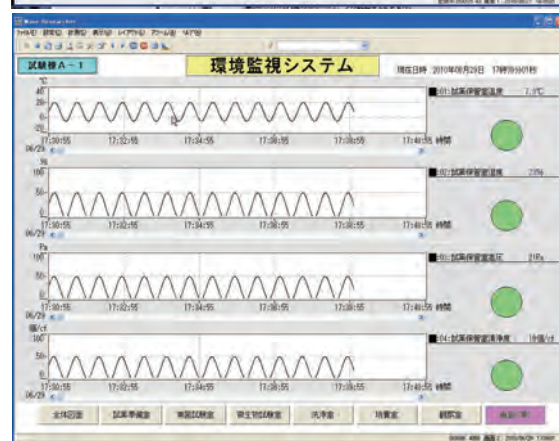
試験棟A－1

環境監視システム

現在日時 2010年06月29日 17時39分01秒

℃
40
20
0
-20

17:30:55
06/29
17:32:55
17:34:55
17:36:55
17:38:55
17:40:55 時間

01:試薬保管室温度 7.0℃

%
50

17:30:55
06/29
17:32:55
17:34:55
17:36:55
17:38:55
17:40:55 時間

02:試薬保管室湿度 23%

Pa
100
50

17:30:55
06/29
17:32:55
17:34:55
17:36:55
17:38:55
17:40:55 時間

03:試薬保管室差圧 21Pa

個/cf
100
50

17:30:55
06/29
17:32:55
17:34:55
17:36:55
17:38:55
17:40:55 時間

04:試薬保管室清浄度 19個/cf

全体図面
試薬準備室
東部試験室
微生物試験室
洗浄室
特養室
観察室
表示切替